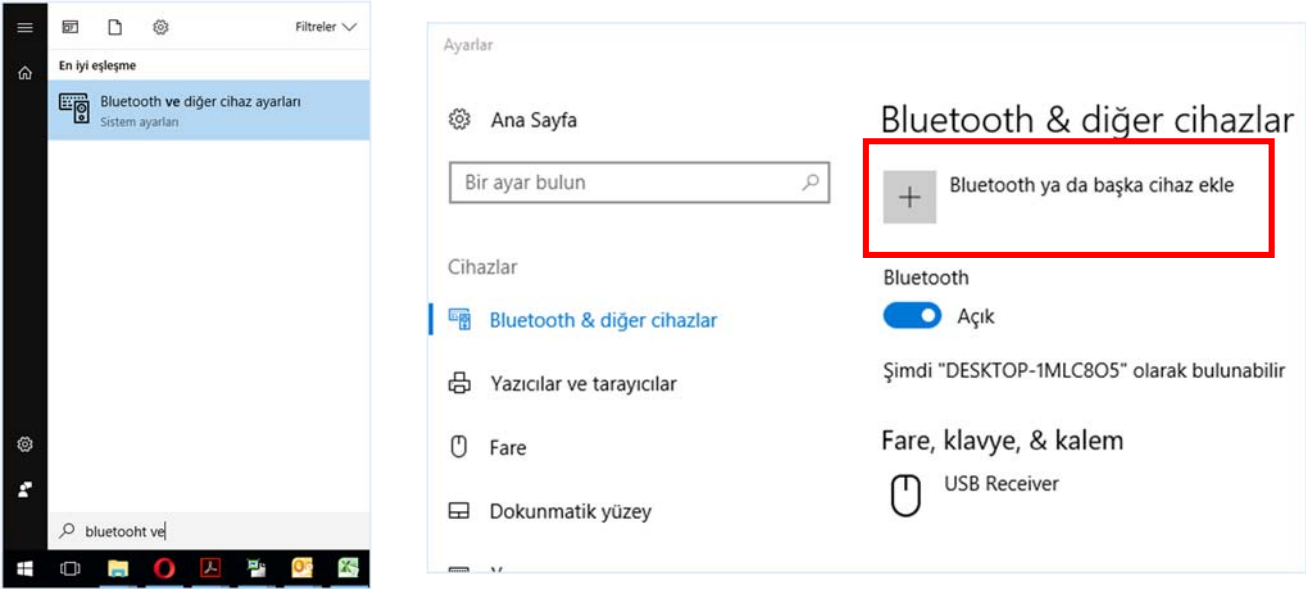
Filtreler

En iyi eşleşme

Bluetooth ve diğer cihaz ayarları
Sistem ayarları

bluetooht ve

Ayarlar

Ana Sayfa

Bir ayar bulun

Cihazlar

Bluetooth & diğer cihazlar

Yazıcılar ve tarayıcılar

Fare

Dokunmatik yüzey

Bluetooth & diğer cihazlar

Bluetooth ya da başka cihaz ekle

Bluetooth

Açık

Şimdi "DESKTOP-1MLC8O5" olarak bulunabilir

Fare, klavye, & kalem

USB Receiver